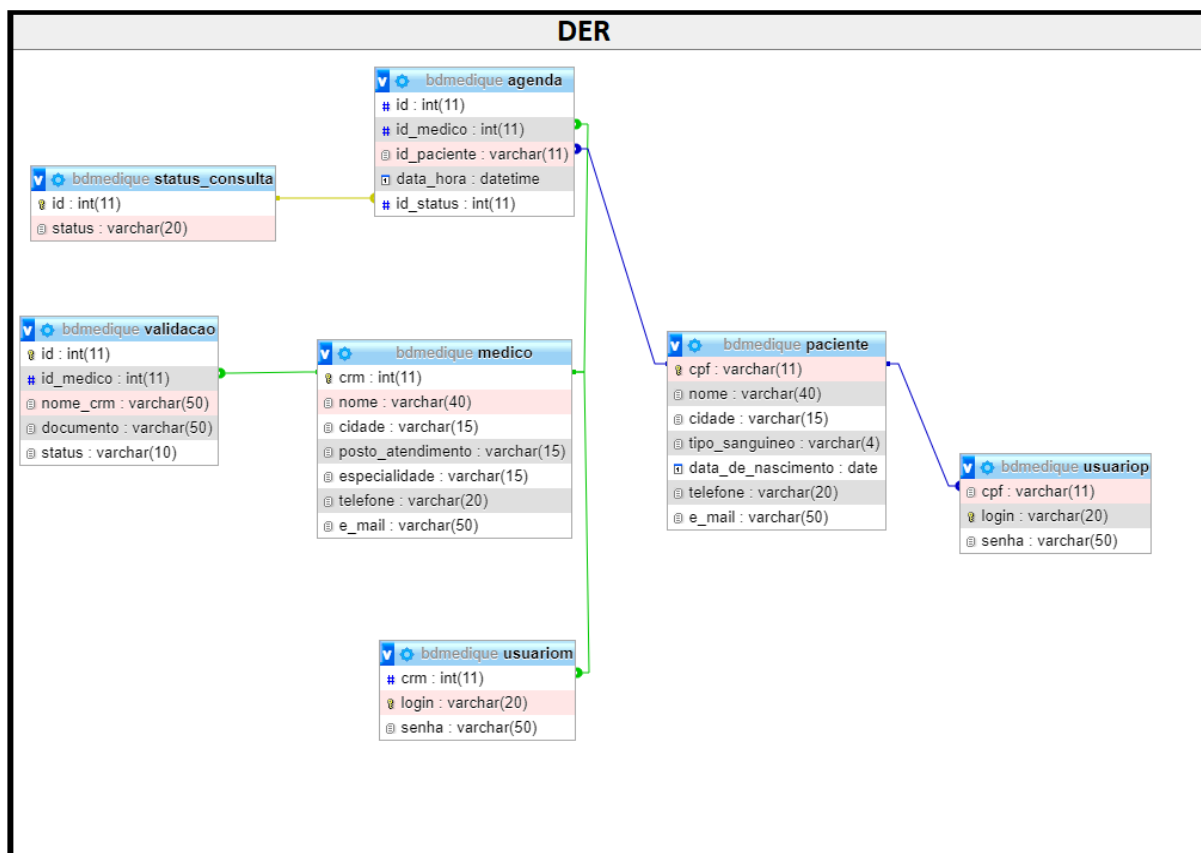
DER

bdmedique agenda
id : int(11)
id_medico : int(11)
id_paciente : varchar(11)
data_hora : datetime
id_status : int(11)

bdmedique status_consulta
id : int(11)
status : varchar(20)

bdmedique validacao
id : int(11)
id_medico : int(11)
nome_crm : varchar(50)
documento : varchar(50)
status : varchar(10)

bdmedique medico
crm : int(11)
nome : varchar(40)
cidade : varchar(15)
posto_atendimento : varchar(15)
especialidade : varchar(15)
telefone : varchar(20)
e_mail : varchar(50)

bdmedique paciente
cpf : varchar(11)
nome : varchar(40)
cidade : varchar(15)
tipo_sanguineo : varchar(4)
data_de_nascimento : date
telefone : varchar(20)
e_mail : varchar(50)

bdmedique usuariop
cpf : varchar(11)
login : varchar(20)
senha : varchar(50)

bdmedique usuariom
crm : int(11)
login : varchar(20)
senha : varchar(50)